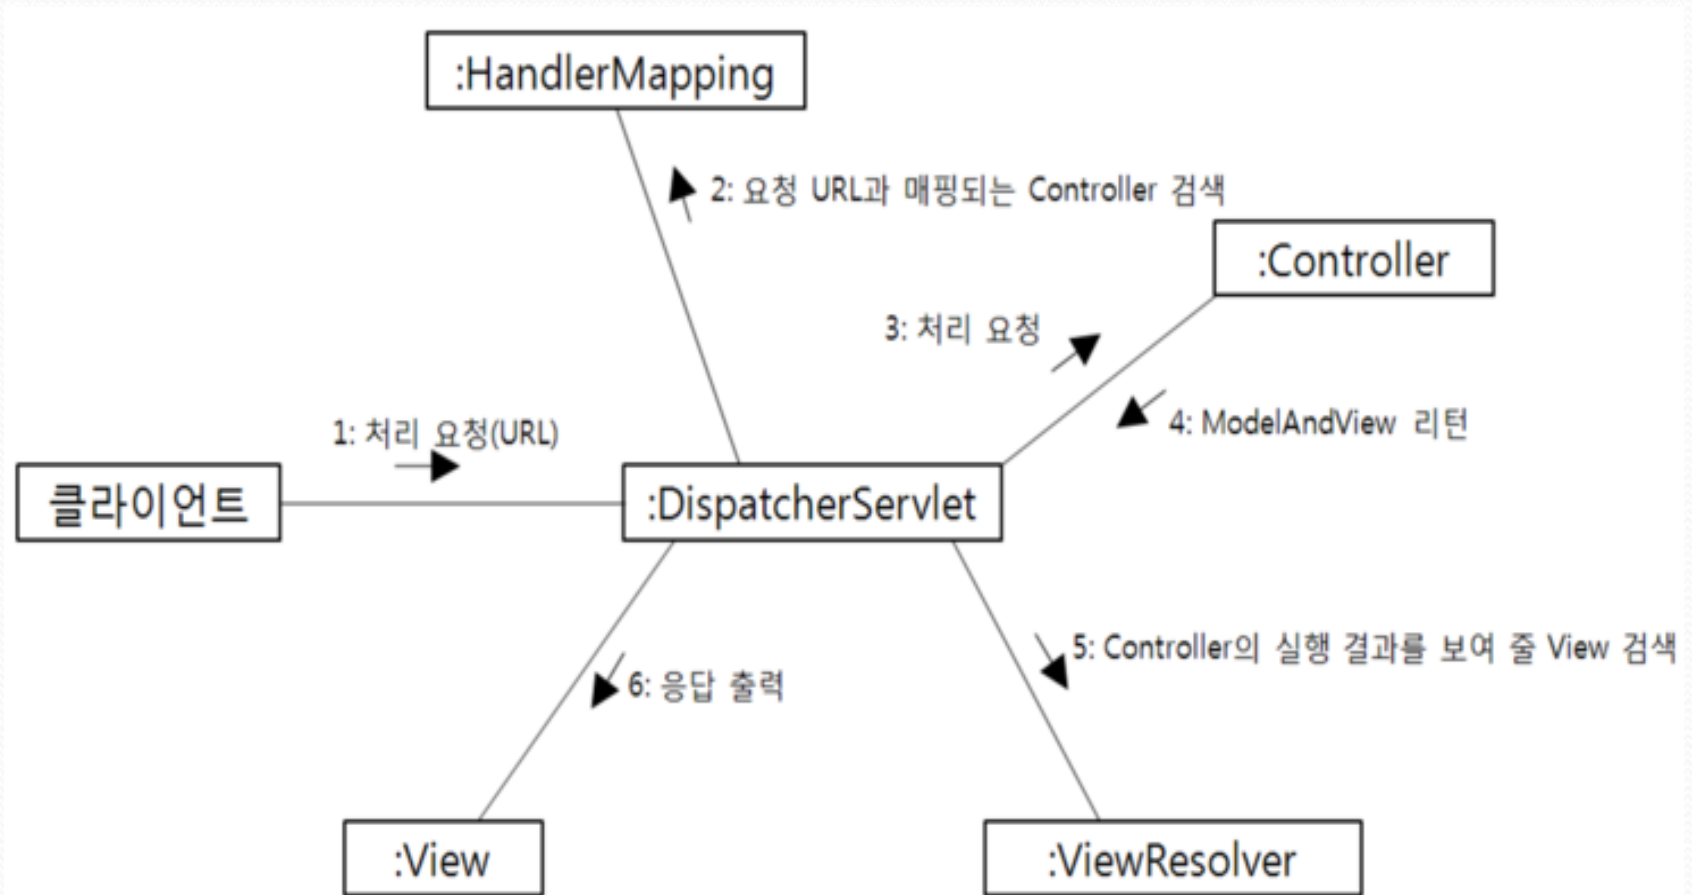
:HandlerMapping

2: 요청 URL과 매핑되는 Controller 검색

:Controller

3: 처리 요청

4: ModelAndView 리턴

1: 처리 요청(URL)

클라이언트

:DispatcherServlet

5: Controller의 실행 결과를 보여 줄 View 검색

6: 응답 출력

:View

:ViewResolver